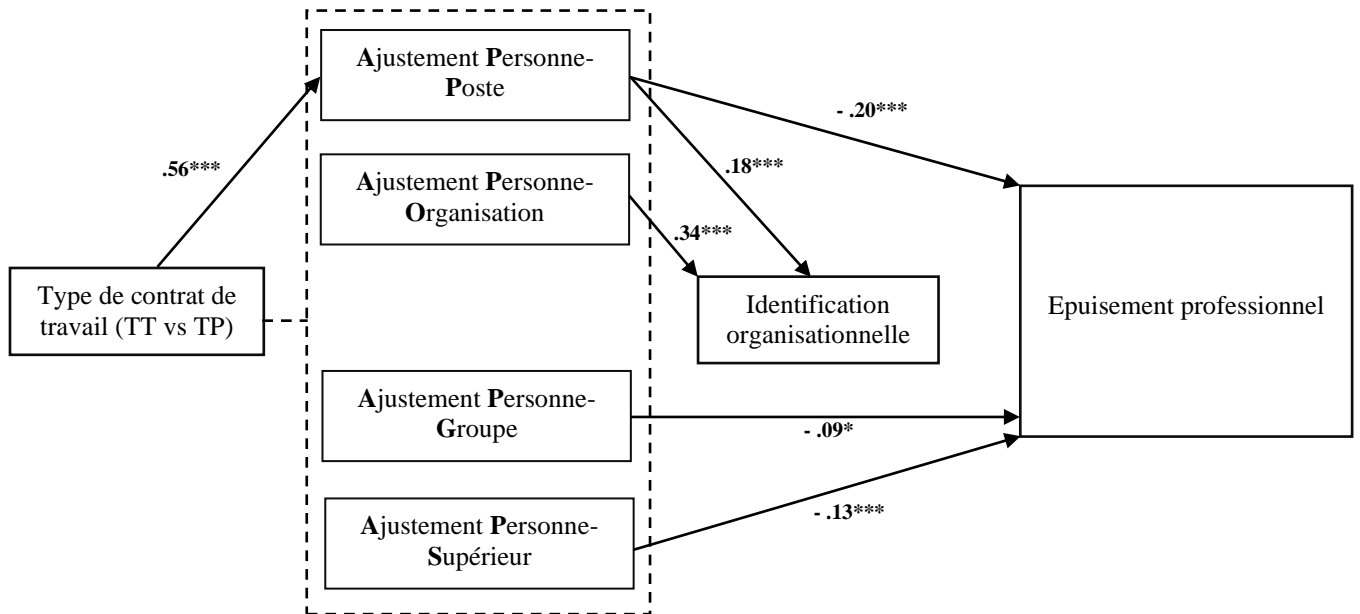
Ajustement Personne-Poste

- .20***

.56***

.18***

Ajustement Personne-Organisation

.34***

Type de contrat de travail (TT vs TP)

Identification organisationnelle

Epuisement professionnel

Ajustement Personne-Groupe

- .09*

Ajustement Personne-Supérieur

- .13***